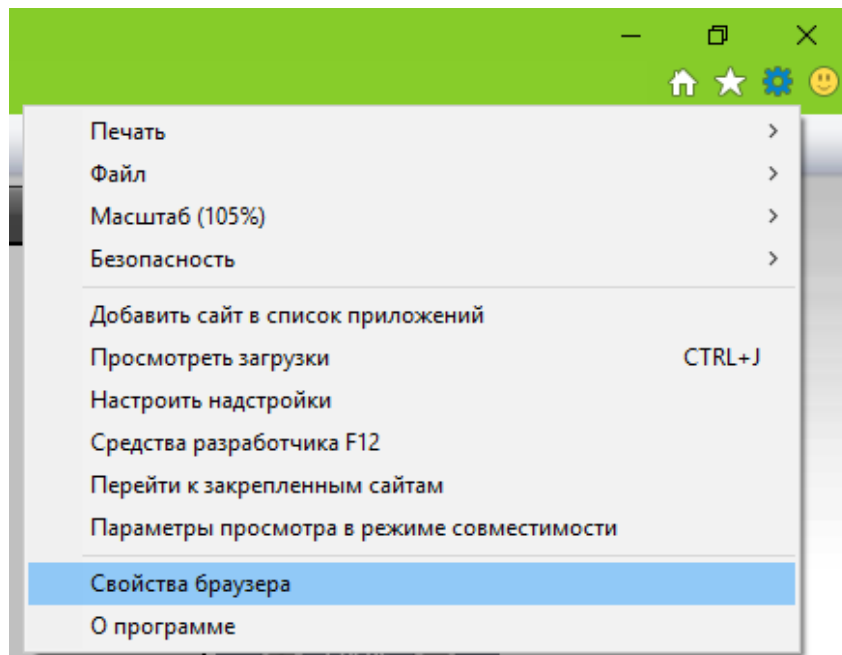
Печать >
Файл >
Масштаб (105%) >
Безопасность >

Добавить сайт в список приложений
Просмотреть загрузки CTRL+J
Настроить надстройки
Средства разработчика F12
Перейти к закрепленным сайтам
Параметры просмотра в режиме совместимости

Свойства браузера
О программе